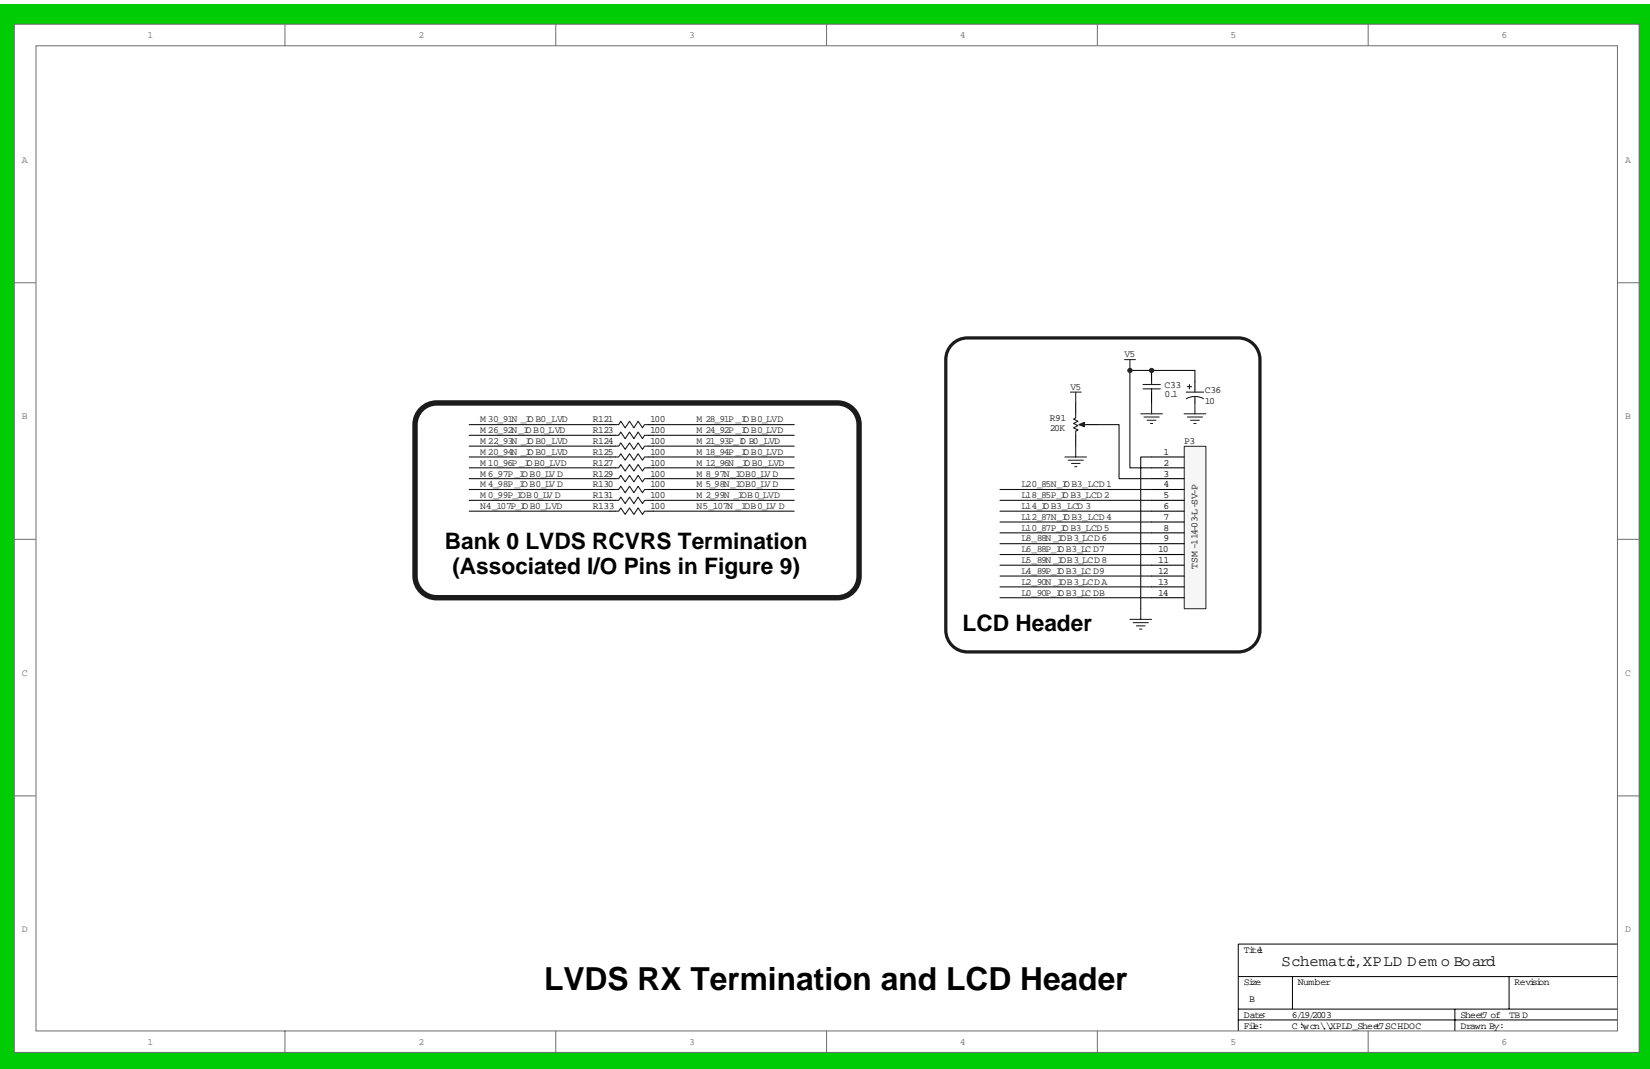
1 2 3 4 5 6

A

B

C

D

M30_91N_IDB0_LVD R121 100 M28_91P_IDB0_LVD
M26_92N_IDB0_LVD R123 100 M24_92P_IDB0_LVD
M22_93N_IDB0_LVD R124 100 M21_93P_IDB0_LVD
M20_94N_IDB0_LVD R125 100 M18_94P_IDB0_LVD
M10_96P_IDB0_LVD R127 100 M12_96N_IDB0_LVD
M6_97P_IDB0_LVD R129 100 M8_97N_IDB0_LVD
M4_98P_IDB0_LVD R130 100 M5_98N_IDB0_LVD
M0_99P_IDB0_LVD R131 100 M2_99N_IDB0_LVD
N4_107P_IDB0_LVD R133 100 N5_107N_IDB0_LVD

Bank 0 LVDS RCVRS Termination
(Associated I/O Pins in Figure 9)

V5
V5
C33 0.1
C36 10
R91 20K
P3
1
2
3
L20_85N_IDB3_LCD1 4
L18_85P_IDB3_LCD2 5
L14_IDB3_LCD3 6
L12_87N_IDB3_LCD4 7
L10_87P_IDB3_LCD5 8
L8_88N_IDB3_LCD6 9
L6_88P_IDB3_LCD7 10
L5_89N_IDB3_LCD8 11
L4_89P_IDB3_LCD9 12
L2_90N_IDB3_LCDA 13
L0_90P_IDB3_LCDB 14
TSM-114-03-L-SV-P

LCD Header

LVDS RX Termination and LCD Header

Title
Schematic, XPLD Demo Board
Size B
Number
Revision
Date: 6/19/2003
Sheet 7 of TBD
File: C:\wcn\\XPLD_Sheet7.SCHDOC
Drawn By:

1 2 3 4 5 6